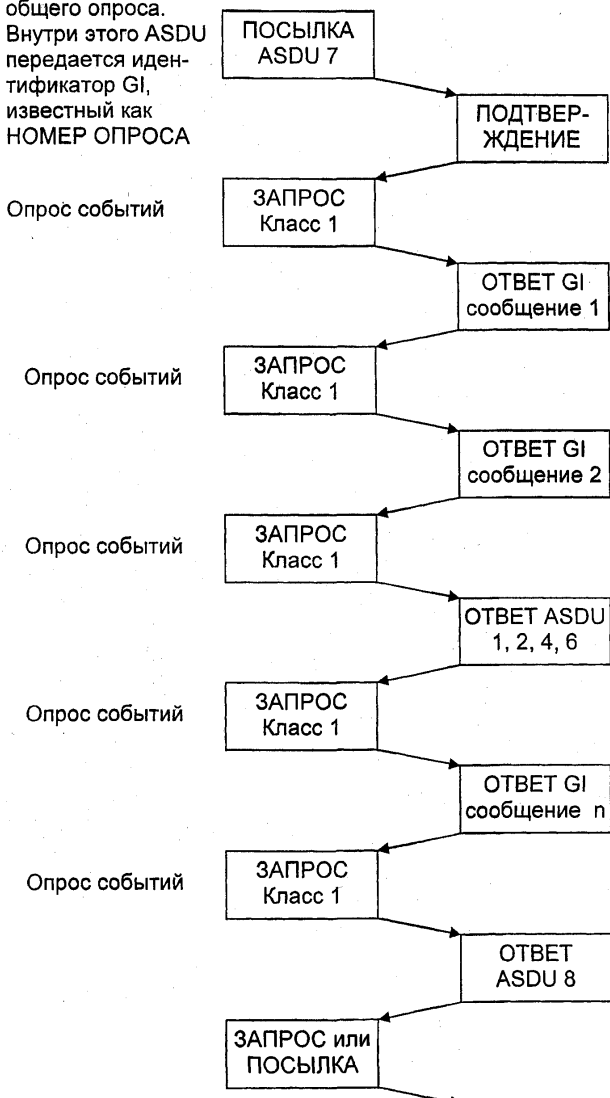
общего опроса. Внутри этого ASDU передается идентификатор GI, известный как НОМЕР ОПРОСА

ПОСЫЛКА ASDU 7

ПОДТВЕРЖДЕНИЕ

Опрос событий

ЗАПРОС Класс 1

ОТВЕТ GI сообщение 1

Опрос событий

ЗАПРОС Класс 1

ОТВЕТ GI сообщение 2

Опрос событий

ЗАПРОС Класс 1

ОТВЕТ ASDU 1, 2, 4, 6

Опрос событий

ЗАПРОС Класс 1

ОТВЕТ GI сообщение n

Опрос событий

ЗАПРОС Класс 1

ОТВЕТ ASDU 8

ЗАПРОС или ПОСЫЛКА